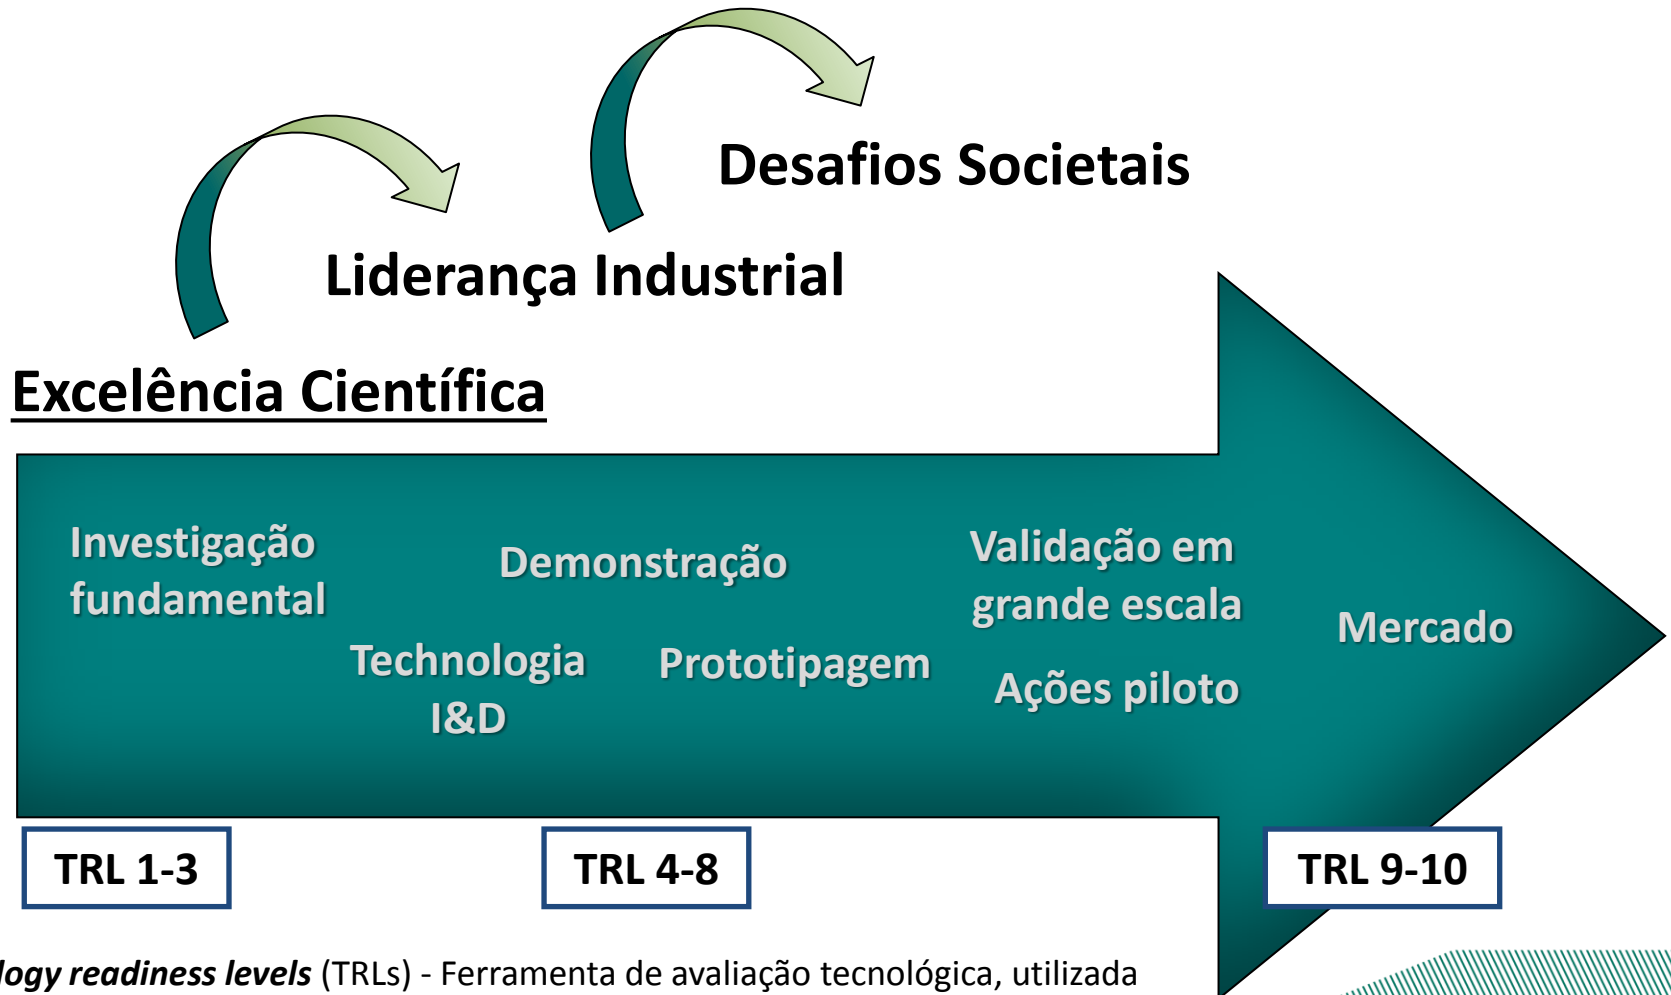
Desafios Societais

Liderança Industrial

Excelência Científica

Investigação fundamental

Demonstração

Validação em grande escala

Technologia I&D

Prototipagem

Ações piloto

Mercado

TRL 1-3

TRL 4-8

TRL 9-10

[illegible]logy readiness levels (TRLs) - Ferramenta de avaliação tecnológica, utilizada